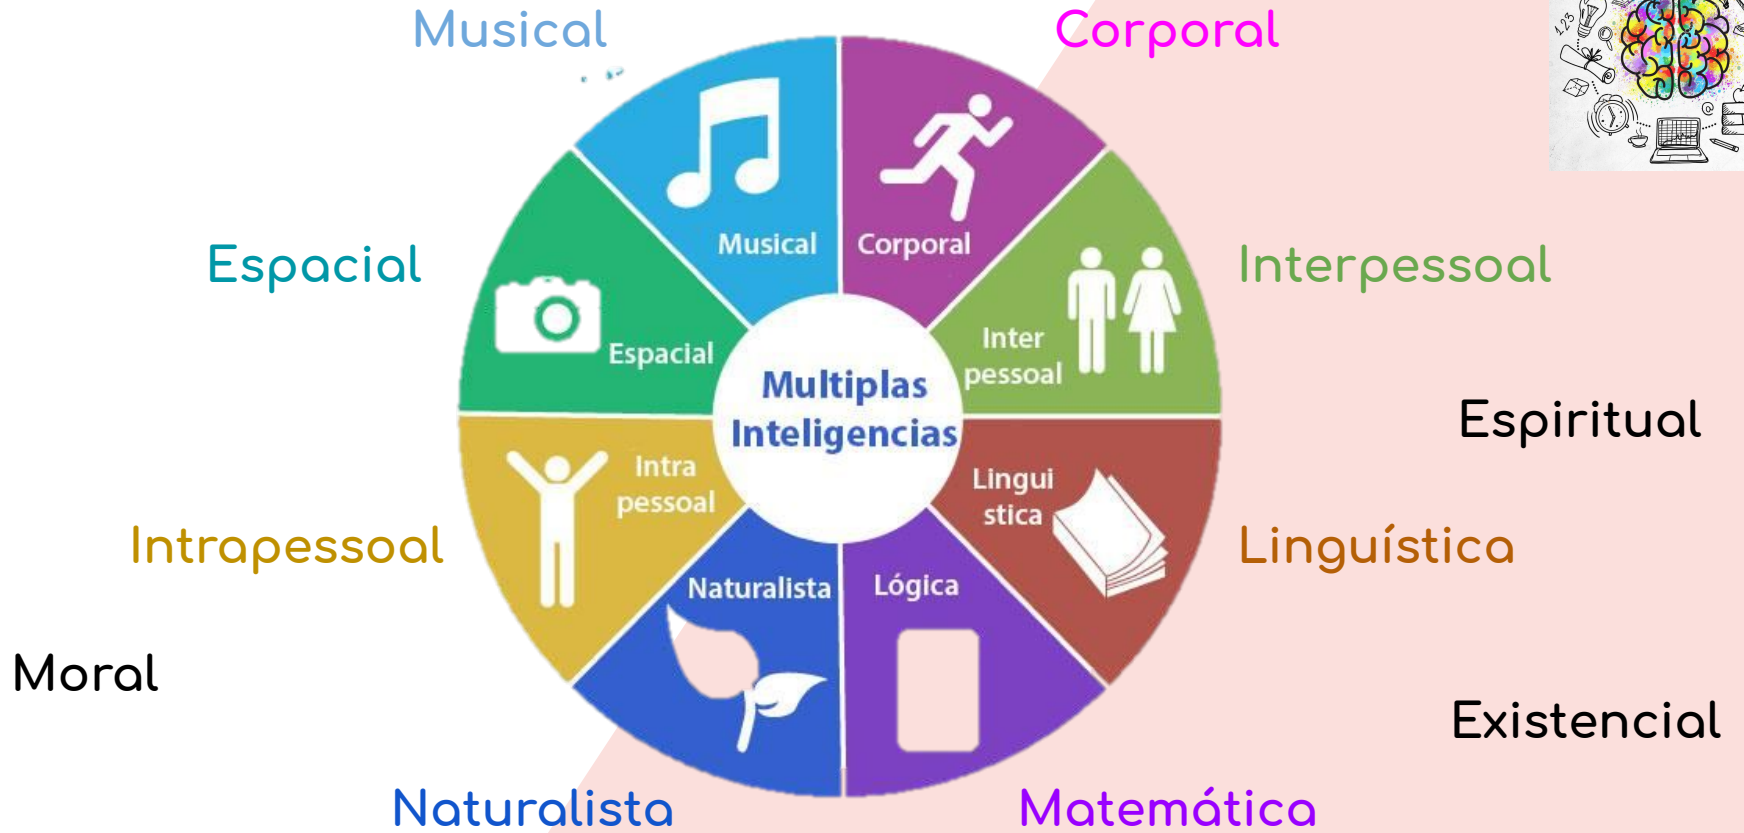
Musical

Corporal

Espacial

Interpessoal

Musical

Corporal

Espacial

Inter pessoal

Multiplas Inteligencias

Espiritual

Intra pessoal

Lingui stica

Intrapessoal

Linguística

Naturalista

Lógica

Moral

Existencial

Naturalista

Matemática